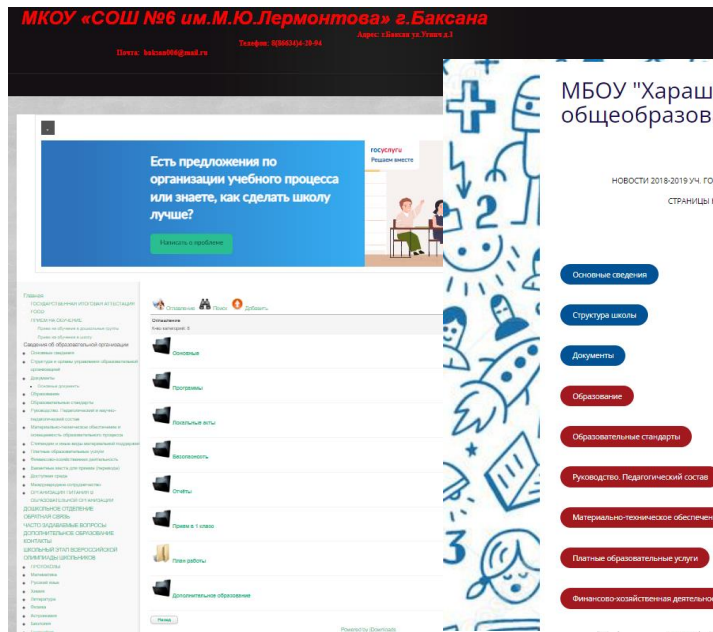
МКОУ «СОШ №6 им.М.Ю.Лермонтова» г.Баксана

Адрес: г.Баксан ул.Угнич д.3

Телефон: 8(86634)4-20-94

Почта: baksan006@mail.ru

Есть предложения по организации учебного процесса или знаете, как сделать школу лучше?

Написать о проблеме

госуслуги
Решаем вместе

Главная
ГОСУДАРСТВЕННАЯ ИТОГОВАЯ АТТЕСТАЦИЯ
ГОЛО
ПРИЕМ НА ОБУЧЕНИЕ
Сведения об образовательной организации
Основные сведения
Структура и органы управления образовательной организацией
Документы
Образование
Образовательные стандарты
Руководство. Педагогический (научно-педагогический) состав
Материально-техническое обеспечение и оснащенность образовательного процесса
Стипендии и иные виды материальной поддержки
Платные образовательные услуги
Финансово-хозяйственная деятельность
Вакантные места для приема (перевода)
Доступная среда
Международное сотрудничество
ОРГАНИЗАЦИЯ ПИТАНИЯ В ОБРАЗОВАТЕЛЬНОЙ ОРГАНИЗАЦИИ
ДОШКОЛЬНОЕ ОТДЕЛЕНИЕ
ОБРАТНАЯ СВЯЗЬ
ЧАСТО ЗАДАВАЕМЫЕ ВОПРОСЫ
ДОПОЛНИТЕЛЬНОЕ ОБРАЗОВАНИЕ
КОНТАКТЫ
ШКОЛЬНЫЙ ЭТАП ВСЕРОССИЙСКОЙ ОЛИМПИАДЫ ШКОЛЬНИКОВ
Математика
Русский язык
Литература
Физика
Биология

Оглавление Поиск Добавить

Основные
Программы
Локальные акты
Безопасность
Отчёты
Прием в 1 класс
План работы
Дополнительное образование

Назад

Powered by jDownloads

МБОУ "Хараш
общеобразов

НОВОСТИ 2018-2019 УЧ. ГО
СТРАНИЦЫ

Основные сведения
Структура школы
Документы
Образование
Образовательные стандарты
Руководство. Педагогический состав
Материально-техническое обеспечен
Платные образовательные услуги
Финансово-хозяйственная деятельно